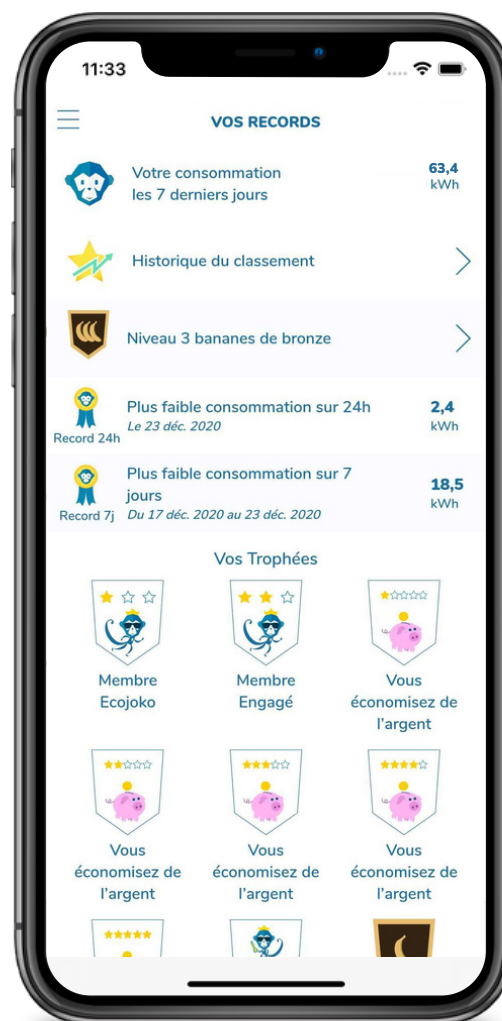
11:33

VOS RECORDS

Votre consommation les 7 derniers jours

63,4 kWh

Historique du classement

Niveau 3 bananes de bronze

Record 24h

Plus faible consommation sur 24h

Le 23 déc. 2020

2,4 kWh

Record 7j

Plus faible consommation sur 7 jours

Du 17 déc. 2020 au 23 déc. 2020

18,5 kWh

Vos Trophées

Membre Ecojoko

Membre Engagé

Vous économisez de l'argent

Vous économisez de l'argent

Vous économisez de l'argent

Vous économisez de l'argent